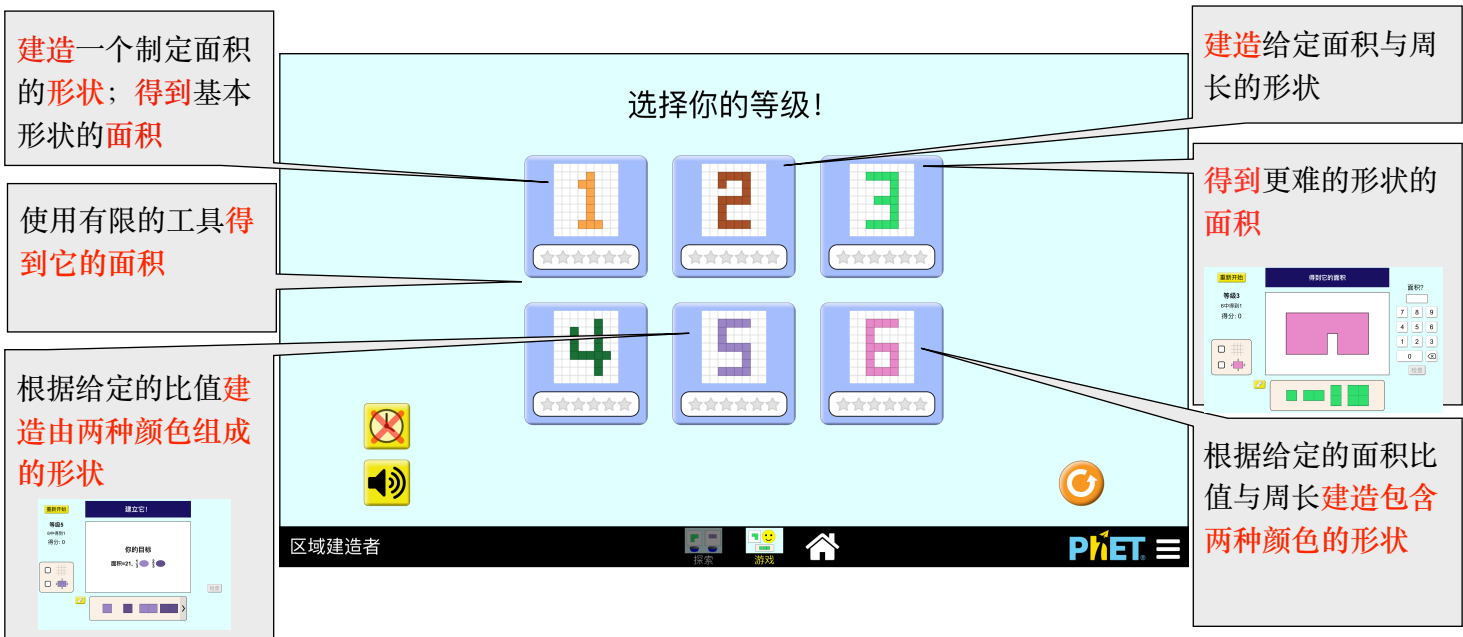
建造一个制定面积的形状；得到基本形状的面积

建造给定面积与周长的形状

选择你的等级！

1

2

3

4

5

6

得到更难的形状的面积

重新开始

得到它的面积

等级3

面积?

得分：0

7 8 9

4 5 6

1 2 3

0

检查

使用有限的工具得到它的面积

根据给定的比值建造由两种颜色组成的形状

重新开始

建立它!

等级5

得分：0

你的目标

检查

根据给定的面积比值与周长建造包含两种颜色的形状

区域建造者

探索

游戏

PhET